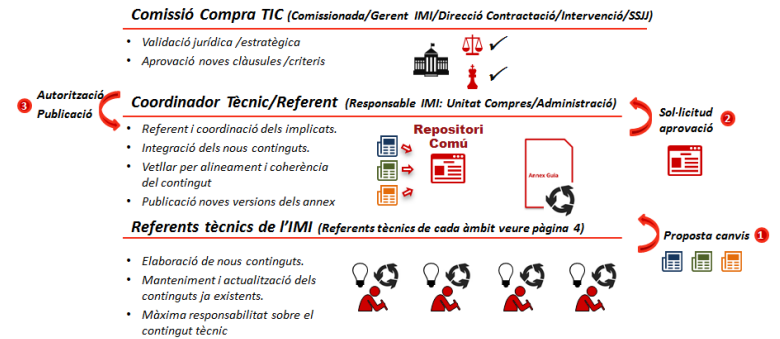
Comissió Compra TIC (Comissionada/Gerent IMI/Direcció Contractació/Intervenció/SSJJ)

• Validació jurídica /estratègica
• Aprovació noves clàusules /criteris

3 Autorització Publicació

Coordinador Tècnic/Referent (Responsable IMI: Unitat Compres/Administració)

Sol·licitud aprovació 2

• Referent i coordinació dels implicats.
• Integració dels nous continguts.
• Vetllar per alineament i coherència del contingut
• Publicació noves versions dels annex

Repositori Comú

Annex Guia

Referents tècnics de l'IMI (Referents tècnics de cada àmbit veure pàgina 4)

Proposta canvis 1

• Elaboració de nous continguts.
• Manteniment i actualització dels continguts ja existents.
• Màxima responsabilitat sobre el contingut tècnic